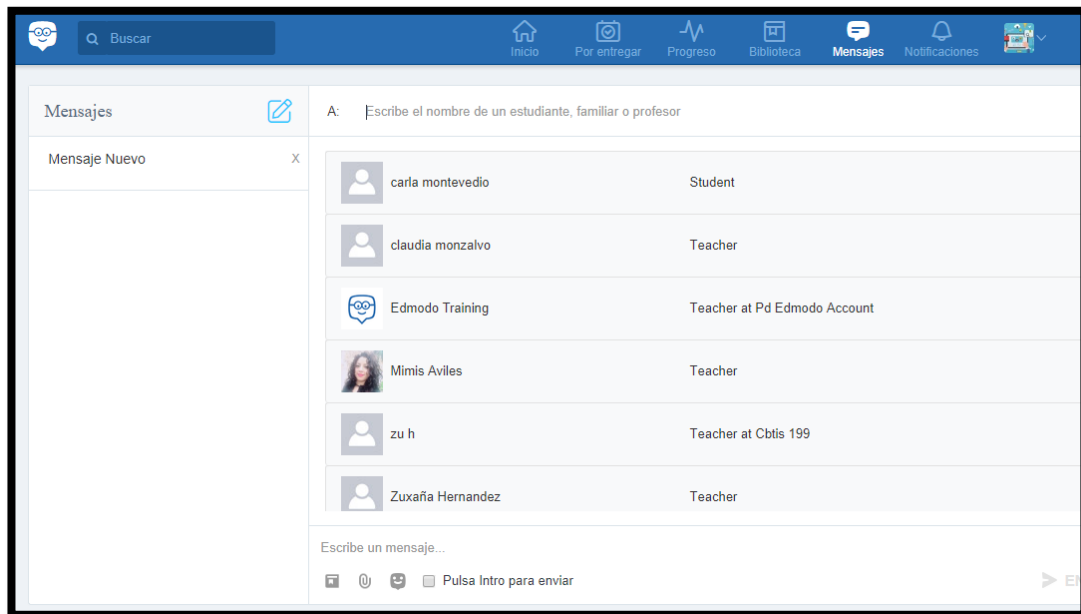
Buscar

Inicio Por entregar Progreso Biblioteca Mensajes Notificaciones

Mensajes

Mensaje Nuevo X

A: Escribe el nombre de un estudiante, familiar o profesor

| | |
|---|---|
| carla montevedio | Student |
| claudia monzalvo | Teacher |
| Edmodo Training | Teacher at Pd Edmodo Account |
| Mimis Aviles | Teacher |
| zu h | Teacher at Cbtis 199 |
| Zuxaña Hernandez | Teacher |

Escribe un mensaje...

Pulsa Intro para enviar

EN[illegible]